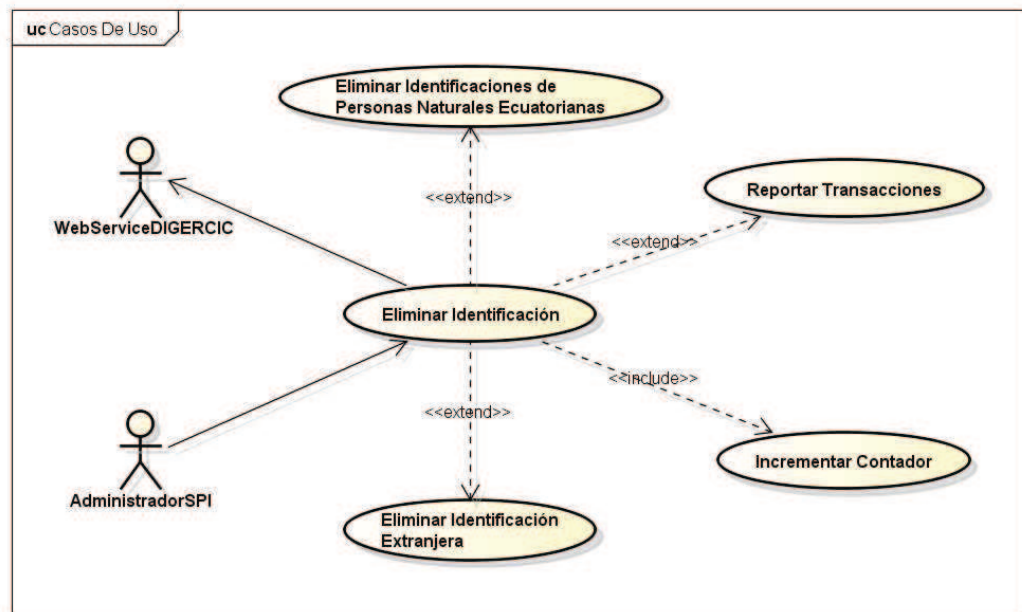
uc Casos De Uso

Eliminar Identificaciones de Personas Naturales Ecuatorianas

WebServiceDIGERCIC

<<extend>>

Reportar Transacciones

<<extend>>

Eliminar Identificación

<<include>>

<<extend>>

AdministradorSPI

Incrementar Contador

Eliminar Identificación Extranjera